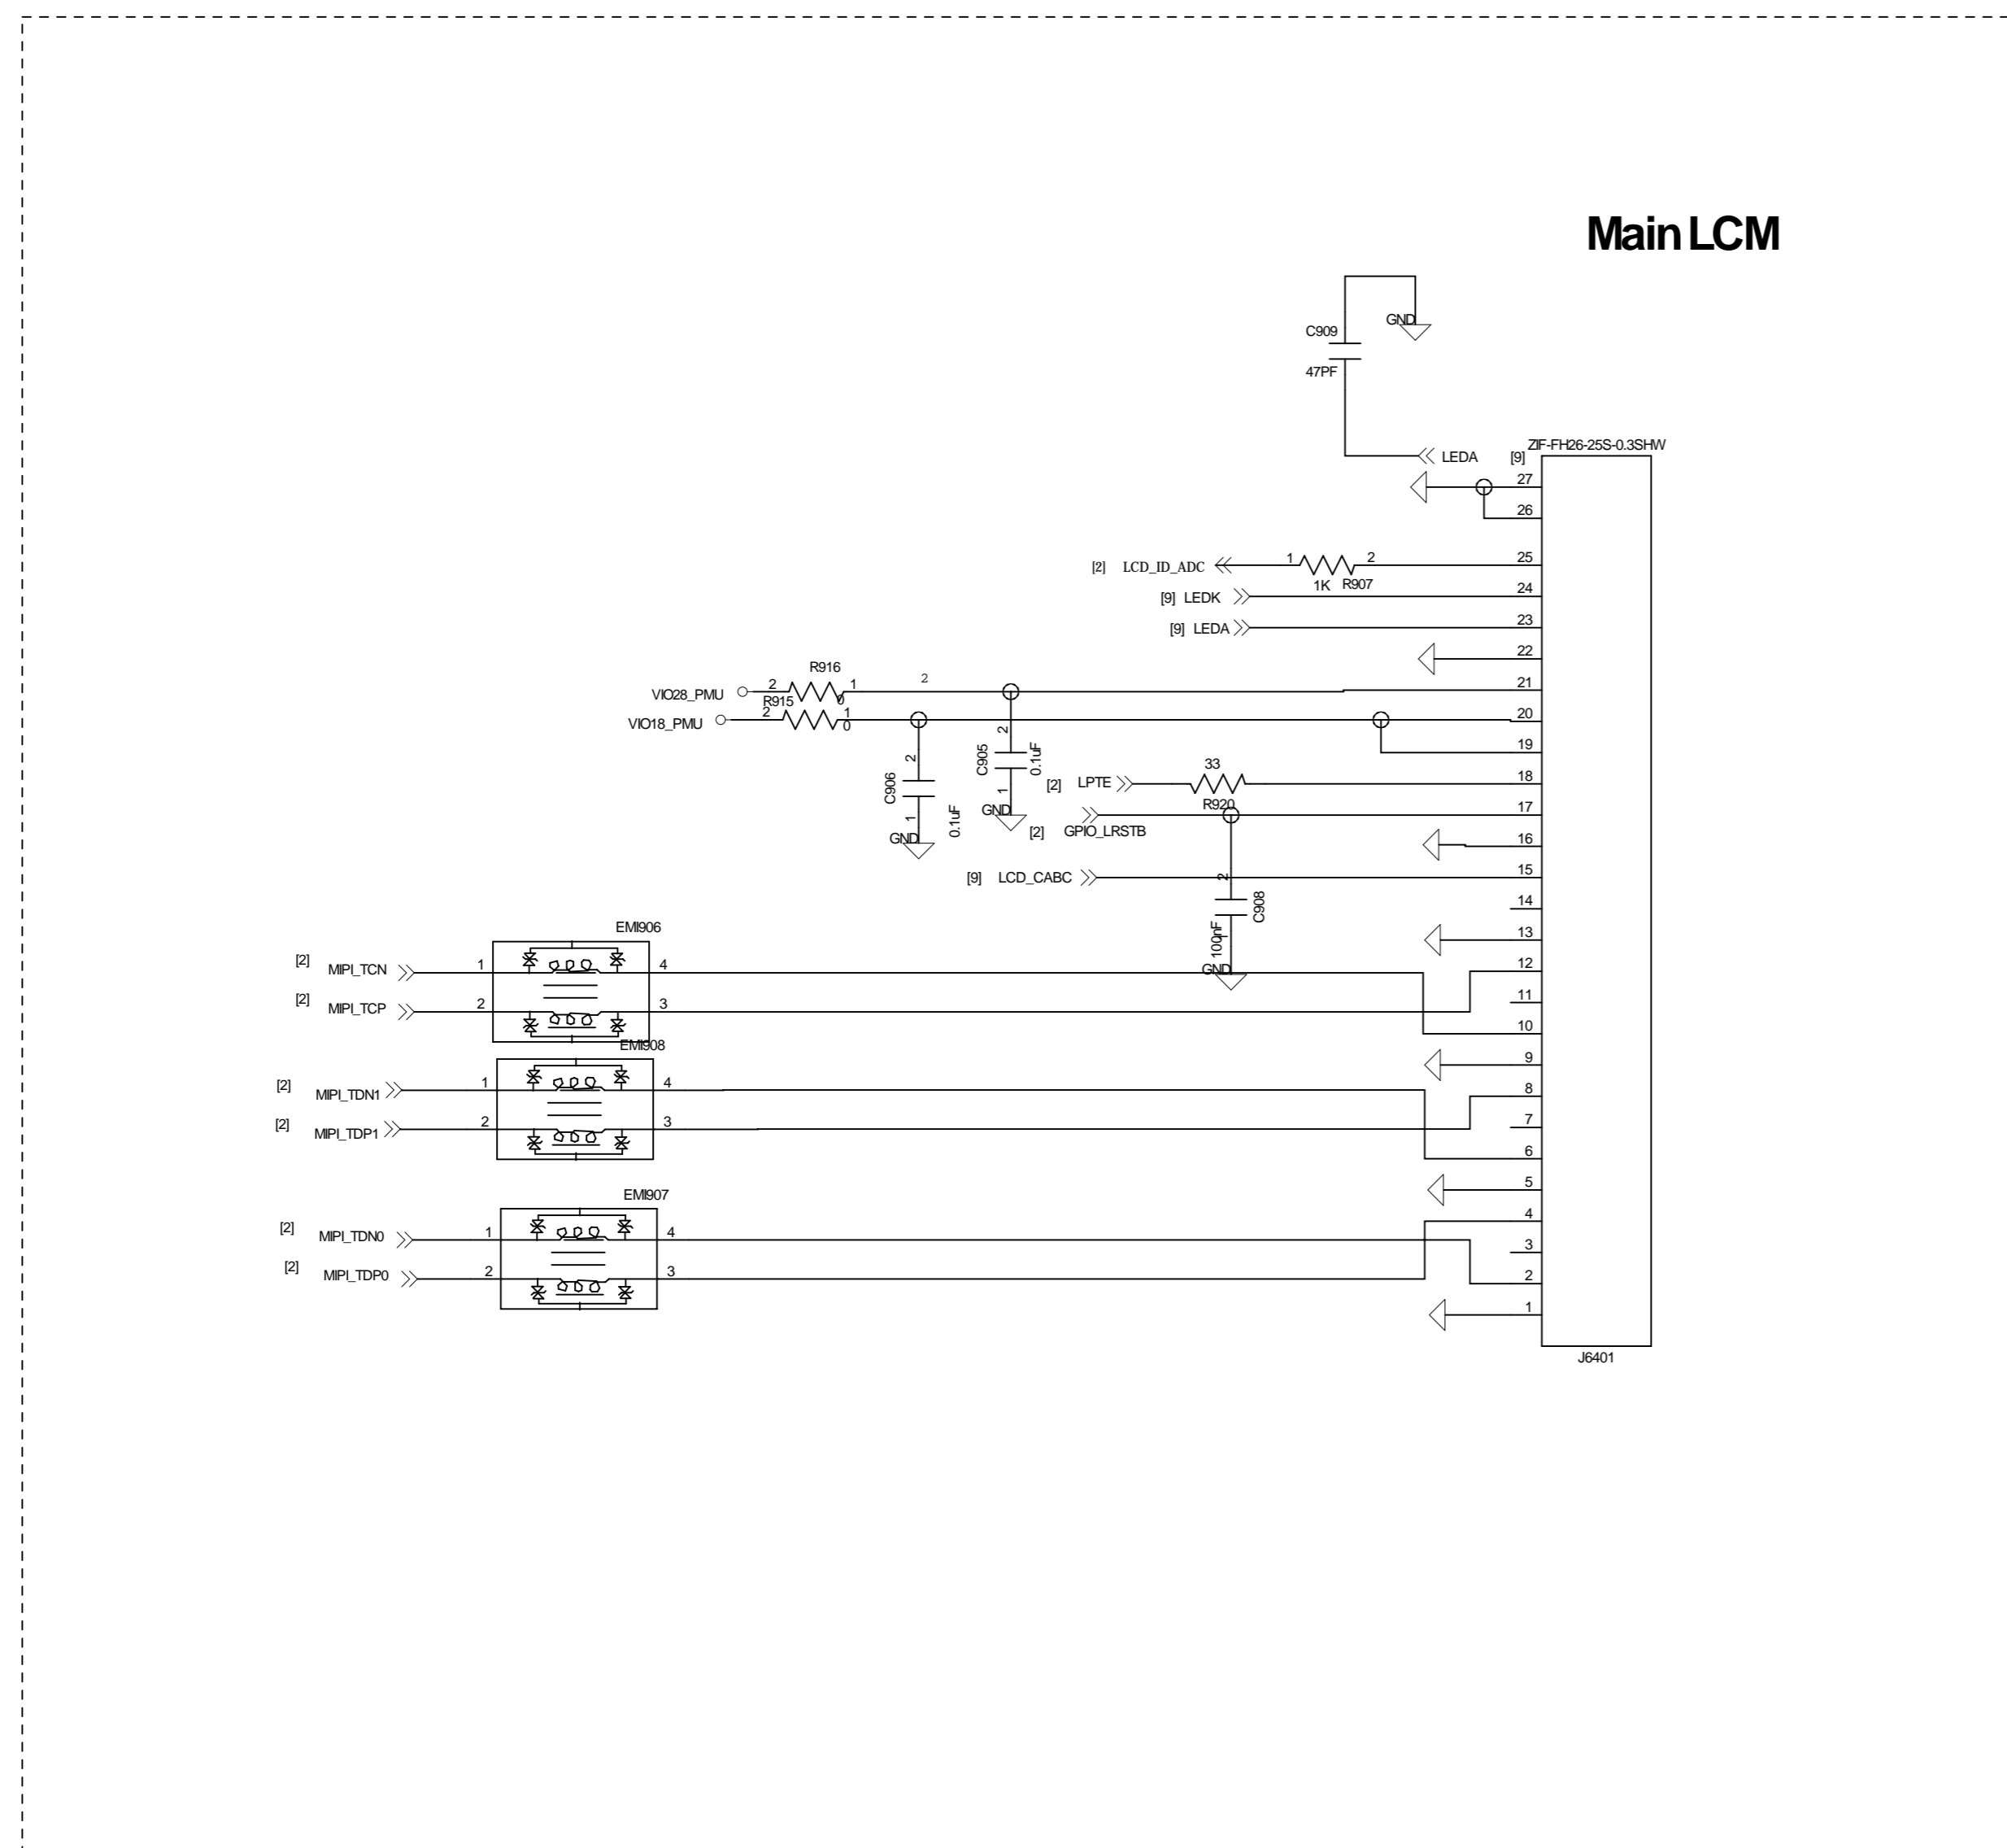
Main LCM

C909
47PF
GND
LEDA [9]
ZIF-FH26-25S-0.3SHW
27
26
[2] LCD_ID_ADC 1 2 R907 1K
25
[9] LEDK
24
[9] LEDA
23
22
R916
VIO28_PMU 2 1 0 2
21
R915
VIO18_PMU 2 1 0
20
19
C906 2 1 0.1uF GND
C905 2 1 0.1uF GND
[2] LPTE 33 R920
18
[2] GPIO_LRSTB
17
16
[9] LCD_CABC
15
C908 2 100nF GND
14
EMI906
[2] MIPI_TCN 1 4
[2] MIPI_TCP 2 3
13
12
11
10
EMI908
[2] MIPI_TDN1 1 4
[2] MIPI_TDP1 2 3
9
8
7
6
EMI907
[2] MIPI_TDN0 1 4
[2] MIPI_TDP0 2 3
5
4
3
2
1
J6401